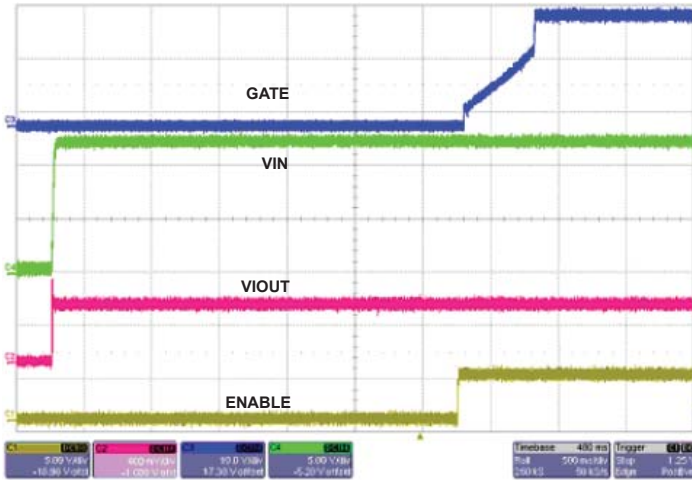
GATE

VIN

VIOUT

ENABLE

C1 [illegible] 5.00 V/div -18.80 V offset

C2 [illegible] 400 mV/div -1.000 V offset

C3 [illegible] 10.0 V/div 17.30 V offset

C4 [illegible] 5.00 V/div -5.20 V offset

Timebase 480 ms Roll 500 ms/div 250 kS 50 kS/s

Trigger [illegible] Stop 1.25 V Edge Positive